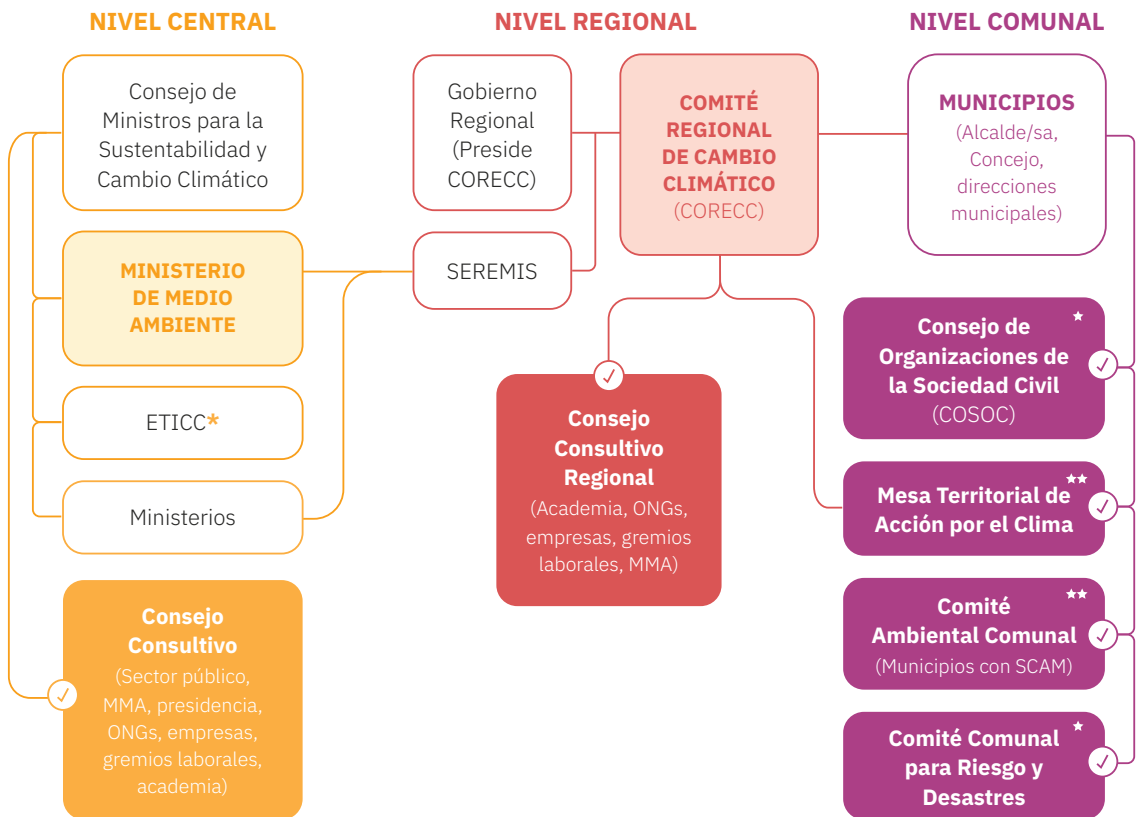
NIVEL CENTRAL

Consejo de Ministros para la Sustentabilidad y Cambio Climático

MINISTERIO DE MEDIO AMBIENTE

ETICC*

Ministerios

Consejo Consultivo
(Sector público, MMA, presidencia, ONGs, empresas, gremios laborales, academia)

NIVEL REGIONAL

Gobierno Regional (Preside CORECC)

SEREMIS

COMITÉ REGIONAL DE CAMBIO CLIMÁTICO
(CORECC)

Consejo Consultivo Regional
(Academia, ONGs, empresas, gremios laborales, MMA)

NIVEL COMUNAL

MUNICIPIOS
(Alcalde/sa, Concejo, direcciones municipales)

Consejo de Organizaciones de la Sociedad Civil
(COSOC)
*

Mesa Territorial de Acción por el Clima
**

Comité Ambiental Comunal
(Municipios con SCAM)
**

Comité Comunal para Riesgo y Desastres
*